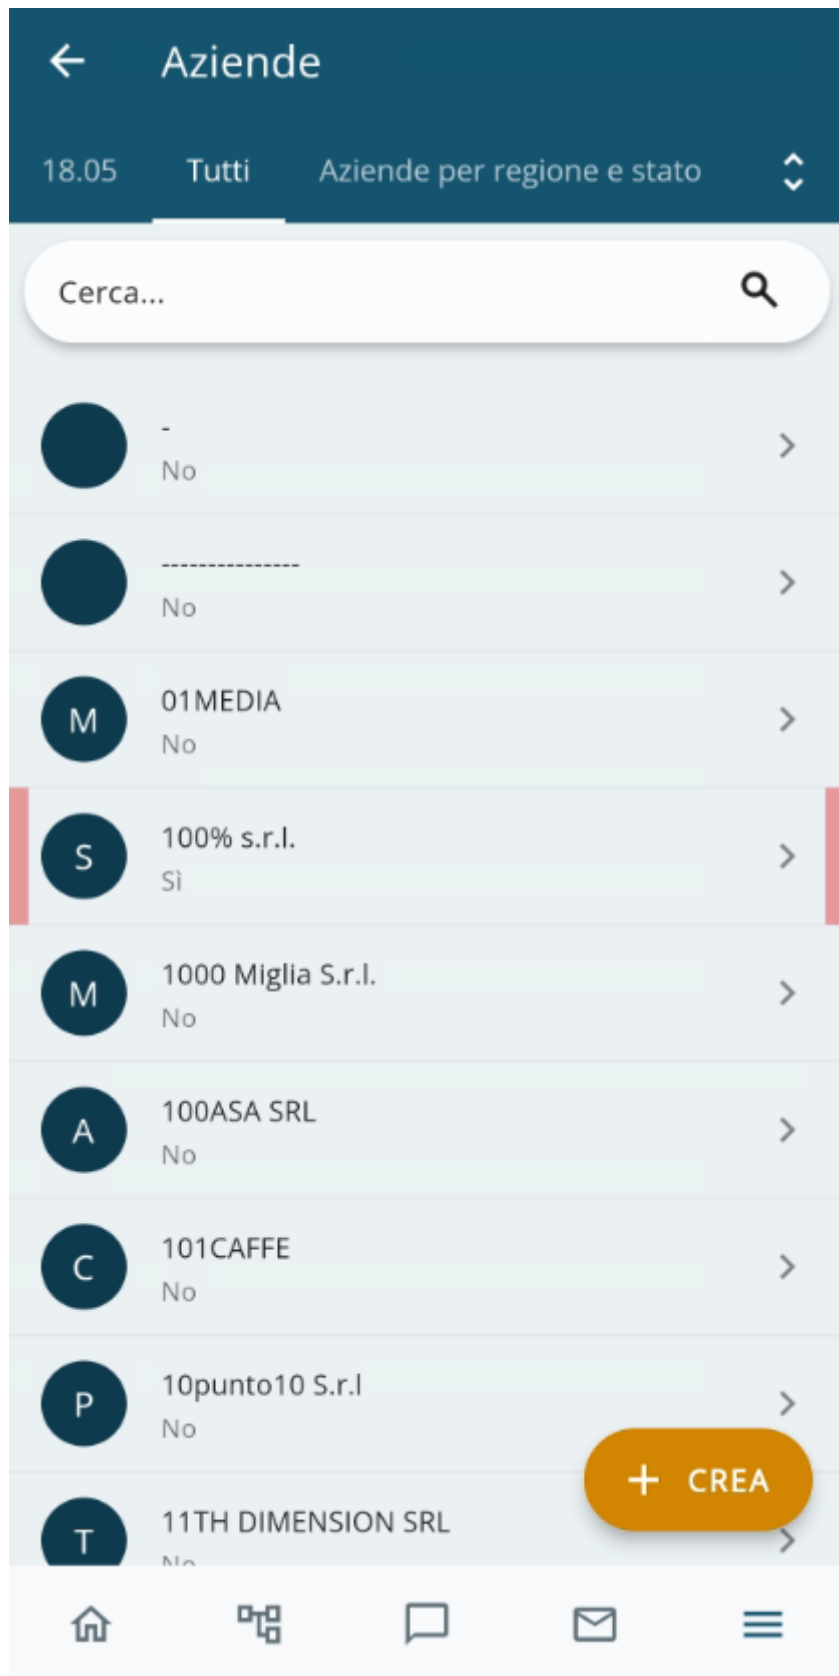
Aziende

18.05 Tutti Aziende per regione e stato

Cerca...

-
No

---------------
No

M 01MEDIA
No

S 100% s.r.l.
Sì

M 1000 Miglia S.r.l.
No

A 100ASA SRL
No

C 101CAFFE
No

P 10punto10 S.r.l
No

T 11TH DIMENSION SRL
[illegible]

+ CREA